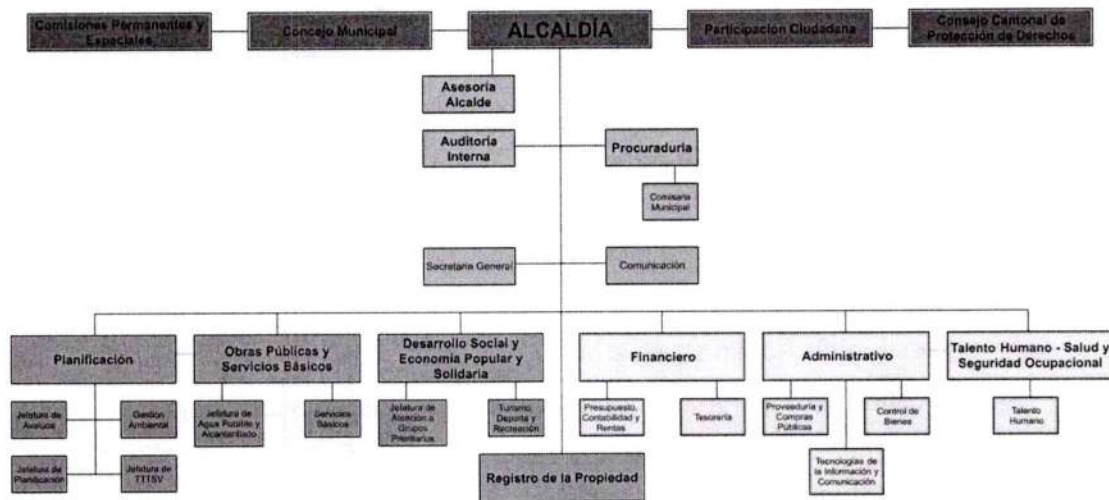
Comisiones Permanentes y Especiales

Concejo Municipal

ALCALDÍA

Participación Ciudadana

Consejo Cantonal de Protección de Derechos

Asesoría Alcalde

Auditoría Interna

Procuraduría

Comisaría Municipal

Secretaría General

Comunicación

Planificación

Jefatura de Avalúos

Gestión Ambiental

Jefatura de Planificación

Jefatura de TTTSV

Obras Públicas y Servicios Básicos

Jefatura de Agua Potable y Alcantarillado

Servicios Básicos

Desarrollo Social y Economía Popular y Solidaria

Jefatura de Atención a Grupos Prioritarios

Turismo, Deporte y Recreación

Registro de la Propiedad

Financiero

Presupuesto, Contabilidad y Rentas

Tesorería

Administrativo

Proveeduría y Compras Públicas

Control de Bienes

Tecnologías de la Información y Comunicación

Talento Humano - Salud y Seguridad Ocupacional

Talento Humano